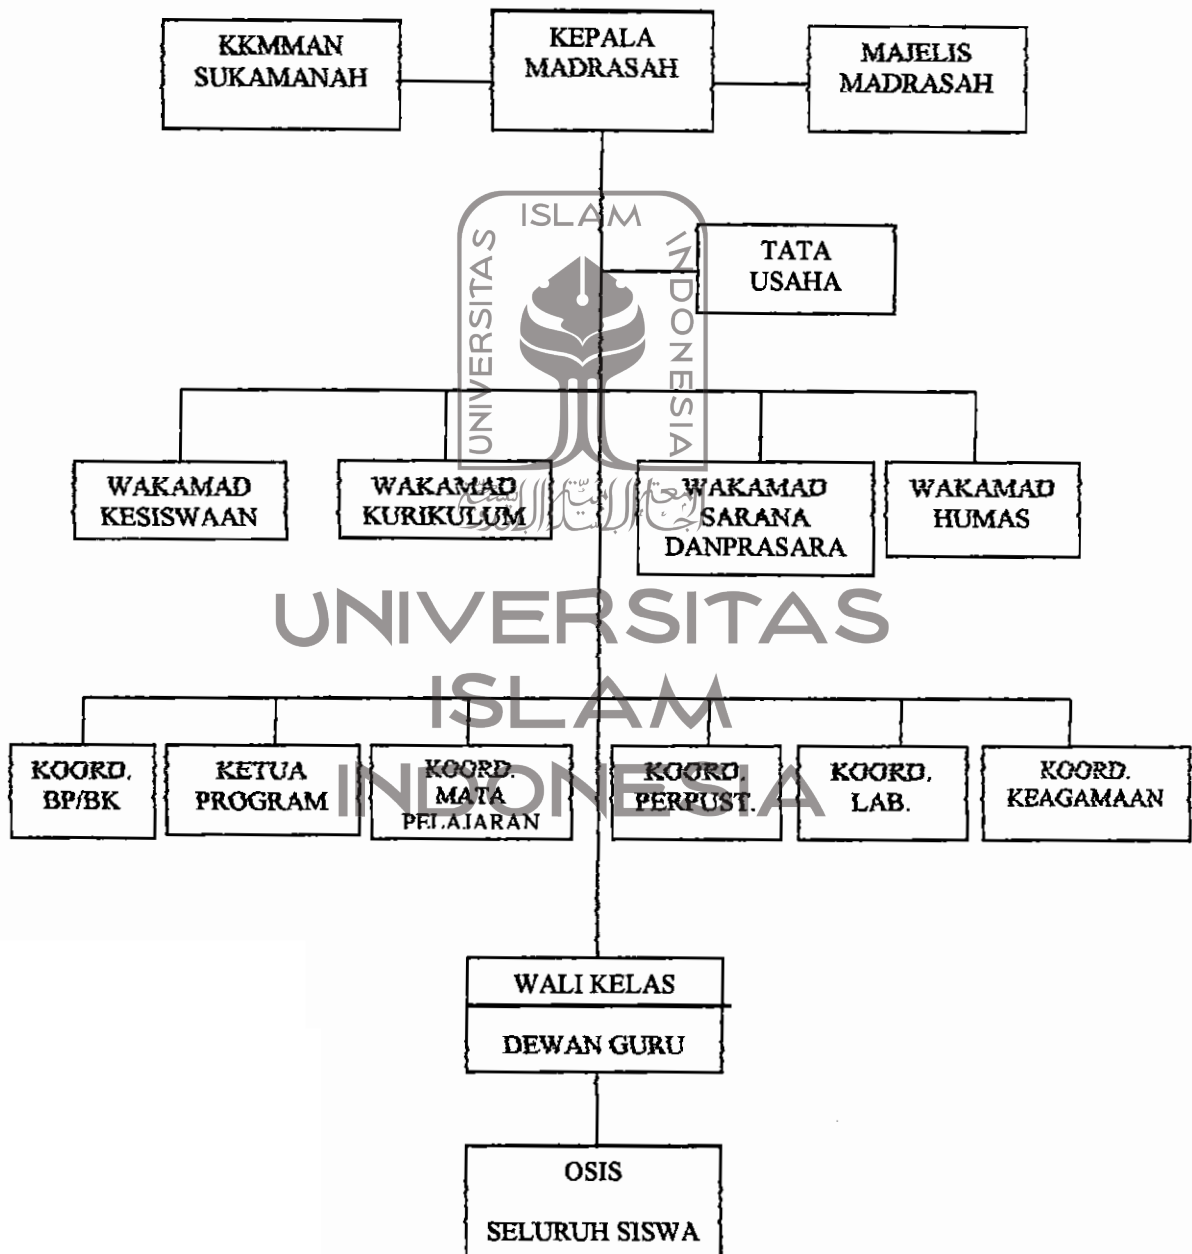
KKMMAN SUKAMANAH

KEPALA MADRASAH

MAJELIS MADRASAH

ISLAM

UNIVERSITAS

INDONESIA

TATA USAHA

WAKAMAD KESISWAAN

WAKAMAD KURIKULUM

WAKAMAD SARANA DANPRASARA

WAKAMAD HUMAS

UNIVERSITAS ISLAM INDONESIA

KOORD. BP/BK

KETUA PROGRAM

KOORD. MATA PELAJARAN

KOORD. PERPUST.

KOORD. LAB.

KOORD. KEAGAMAAN

WALI KELAS

DEWAN GURU

OSIS

SELURUH SISWA